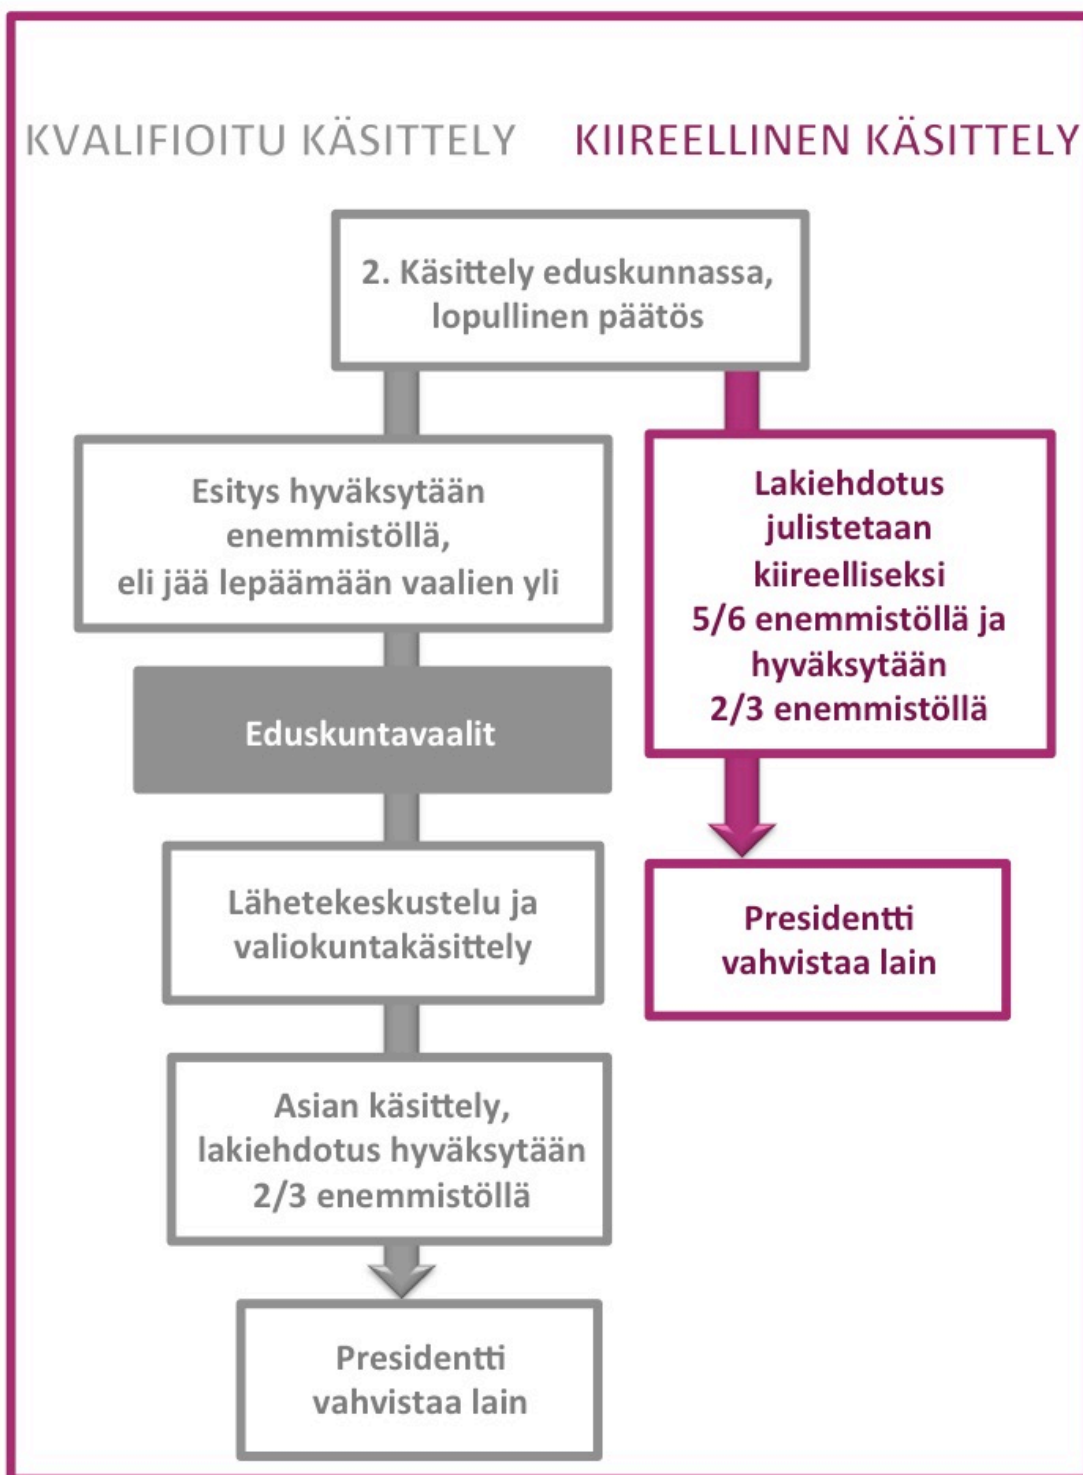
KVALIFIOITU KÄSITTELY

KIIREELLINEN KÄSITTELY

2. Käsittely eduskunnassa, lopullinen päätös

Esitys hyväksytään enemmistöllä, eli jää lepäämään vaalien yli

Eduskuntavaalit

Lähetekeskustelu ja valiokuntakäsittely

Asian käsittely, lakiehdotus hyväksytään 2/3 enemmistöllä

Presidentti vahvistaa lain

Lakiehdotus julistetaan kiireelliseksi 5/6 enemmistöllä ja hyväksytään 2/3 enemmistöllä

Presidentti vahvistaa lain